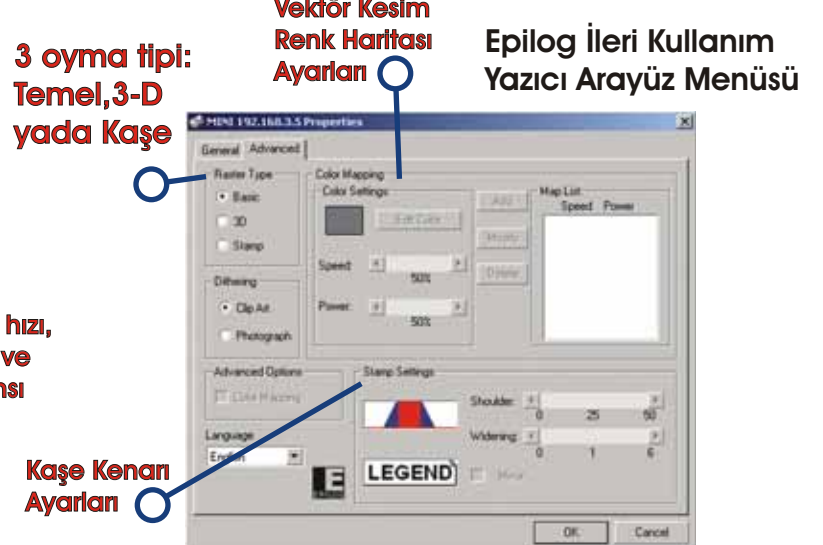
Vektör Kesim Renk Haritası Ayarları

Epilog İleri Kullanım Yazıcı Arayüz Menüsü

3 oyma tipi: Temel,3-D yada Kaşe

hızı, ve nsı

Kaşe Kenarı Ayarları

MINI 192.168.3.5 Properties

General Advanced

Raster Type
Basic
3D
Stamp

Dithering
Clip Art
Photograph

Color Mapping
Color Settings
Edit Color
Speed: 50%
Power: 50%
Add
Modify
Delete
Map List
Speed Power

Advanced Options
Color Mapping

Stamp Settings
Shoulder: 0 25 50
Widening: 0 1 6
LEGEND
Mirror

Language
English

OK Cancel